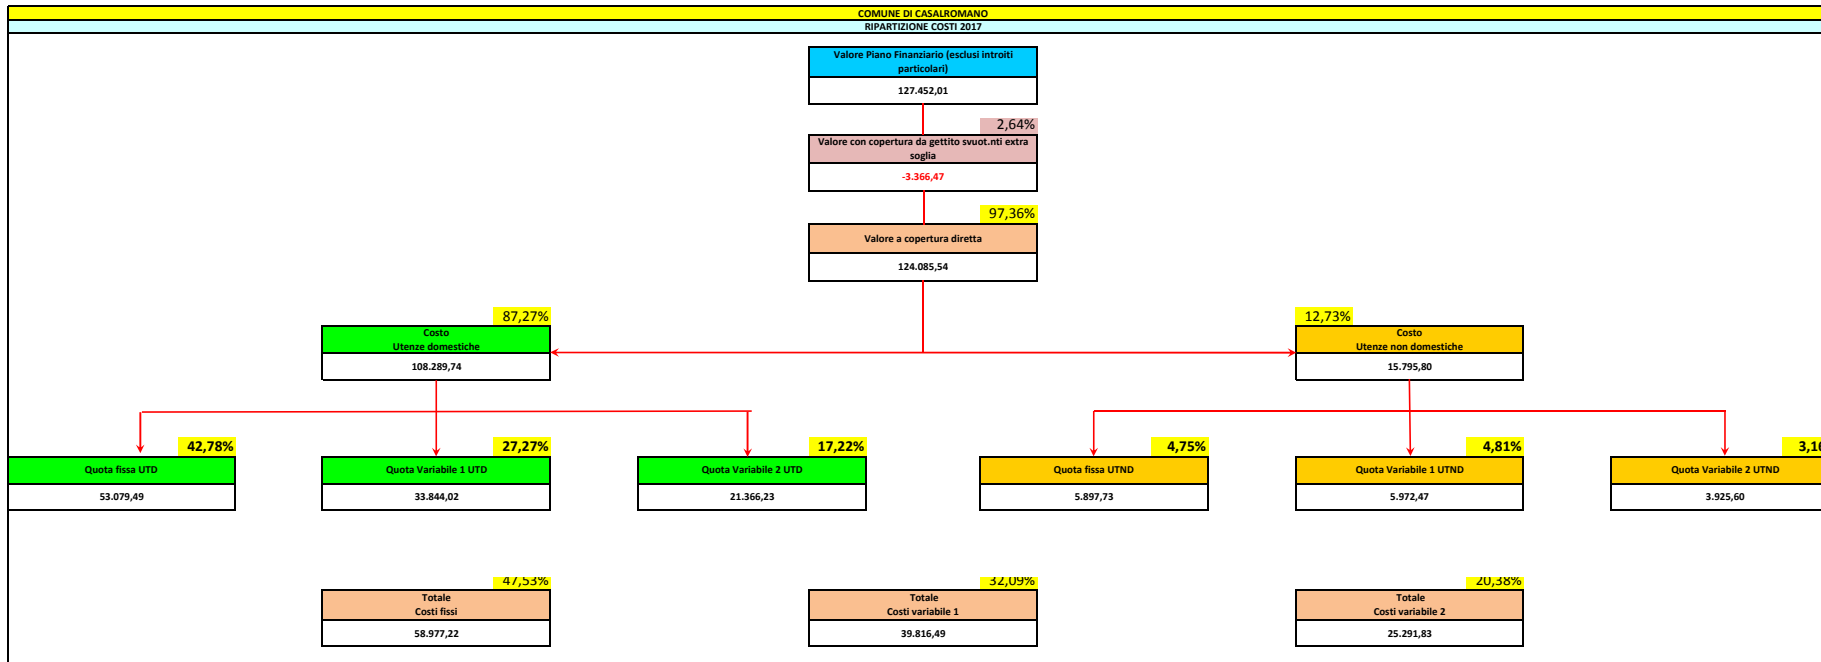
COMUNE DI CASALROMANO
RIPARTIZIONE COSTI 2017

Valore Piano Finanziario (esclusi introiti particolari)
127.452,01

2,64%
Valore con copertura da gettito svuot.nti extra soglia
-3.366,47

97,36%
Valore a copertura diretta
124.085,54

87,27%
Costo
Utenze domestiche
108.289,74

12,73%
Costo
Utenze non domestiche
15.795,80

42,78%
Quota fissa UTD
53.079,49

27,27%
Quota Variabile 1 UTD
33.844,02

17,22%
Quota Variabile 2 UTD
21.366,23

4,75%
Quota fissa UTND
5.897,73

4,81%
Quota Variabile 1 UTND
5.972,47

3,1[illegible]
Quota Variabile 2 UTND
3.925,60

47,53%
Totale
Costi fissi
58.977,22

32,09%
Totale
Costi variabile 1
39.816,49

20,38%
Totale
Costi variabile 2
25.291,83